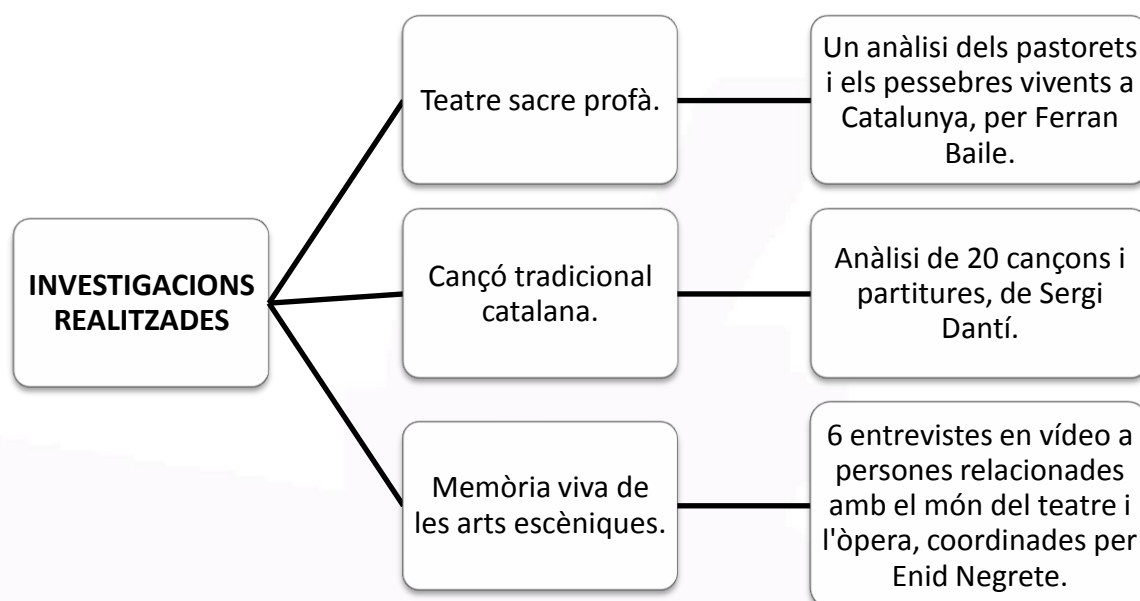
INVESTIGACIONS REALITZADES

Teatre sacre profà.

Un anàlisi dels pastorets i els pessebres vivents a Catalunya, per Ferran Baile.

Cançó tradicional catalana.

Anàlisi de 20 cançons i partitures, de Sergi Dantí.

Memòria viva de les arts escèniques.

6 entrevistes en vídeo a persones relacionades amb el món del teatre i l'òpera, coordinades per Enid Negrete.